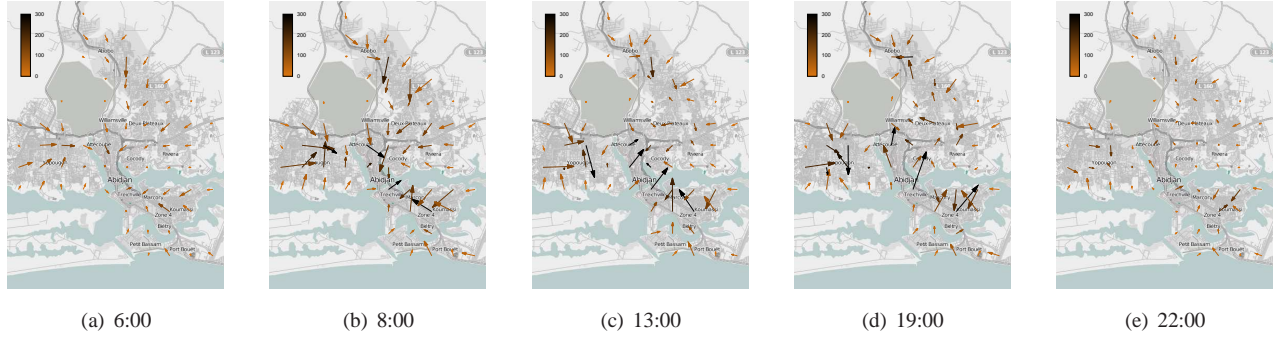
300
200
100
0
Abobo
L 123
L 120
Williamsville
Deux-Plateaux
Attécoubé
Yopougon
Cocody
Riviera
Abidjan
Treichville
Marcory
Koumassi
Zone 4
Biétry
Petit Bassam
Port Bouët

(a) 6:00

300
200
100
0
Abobo
L 123
Williamsville
Deux-Plateaux
Attécoubé
Yopougon
Cocody
Riviera
Abidjan
Treichville
Koumassi
Zone 4
Biétry
Petit Bassam
Port Bouët

(b) 8:00

300
200
100
0
Abobo
L 123
Williamsville
Deux-Plateaux
Attécoubé
Yopougon
Cocody
Riviera
Abidjan
Treichville
Koumassi
Zone 4
Biétry
Petit Bassam
Port Bouët

(c) 13:00

300
200
100
0
Abobo
L 123
Williamsville
Deux-Plateaux
Attécoubé
Yopougon
Cocody
Riviera
Abidjan
Treichville
Koumassi
Zone 4
Biétry
Petit Bassam
Port Bouët

(d) 19:00

300
200
100
0
Abobo
L 123
L 120
Williamsville
Deux-Plateaux
Attécoubé
Yopougon
Cocody
Riviera
Abidjan
Treichville
Koumassi
Zone 4
Biétry
Petit Bassam
Port Bouët

(e) 22:00